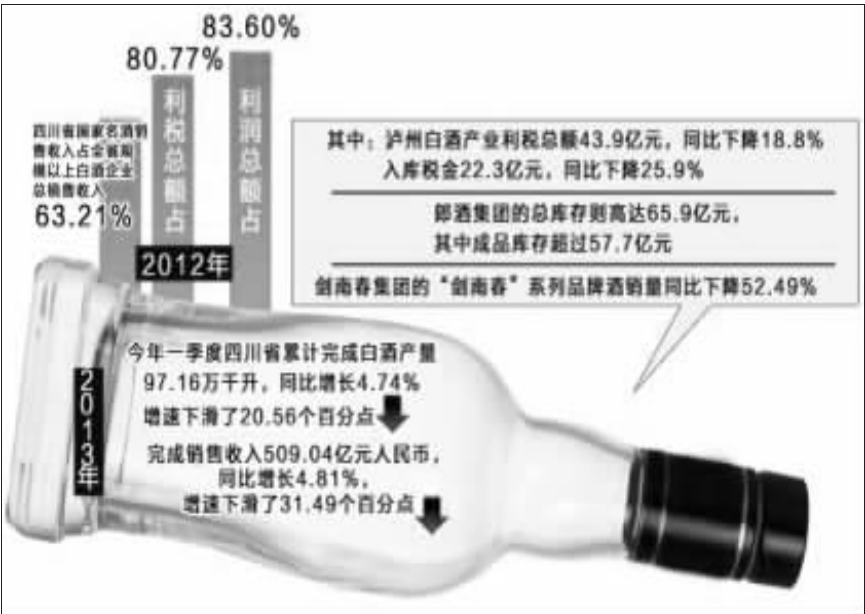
83.60%

80.77%

利税总额占

利润总额占

四川省国家名酒销售收入占全省规模以上白酒企业总销售收入

63.21%

2012年

其中：泸州白酒产业利税总额43.9亿元，同比下降18.8%
入库税金22.3亿元，同比下降25.9%

郎酒集团的总库存则高达65.9亿元，
其中成品库存超过57.7亿元

剑南春集团的“剑南春”系列品牌酒销量同比下降52.49%

2013年

今年一季度四川省累计完成白酒产量97.16万千升，同比增长4.74%
增速下滑了20.56个百分点

完成销售收入509.04亿元人民币，同比增长4.81%，
增速下滑了31.49个百分点